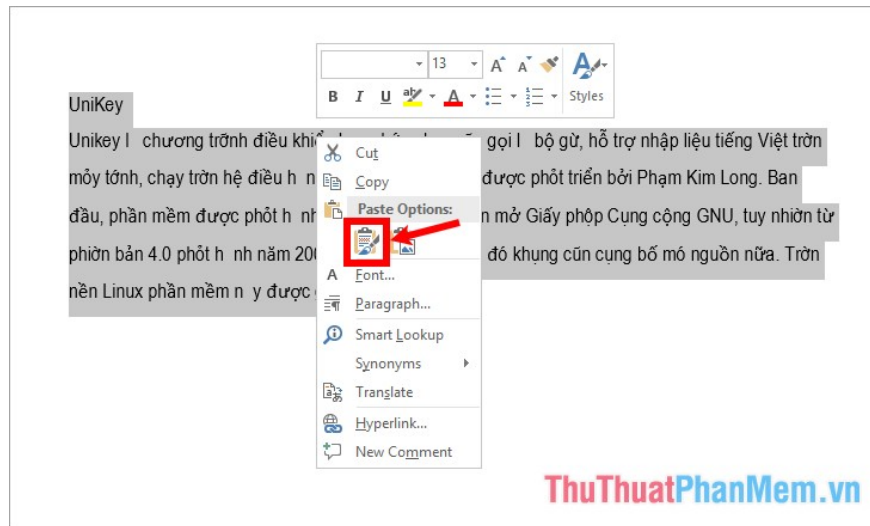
13
B I U
Styles

UniKey

Unikey l chương trờnh điều khiể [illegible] gọi l bộ gừ, hỗ trợ nhập liệu tiếng Việt trờn mỏy tớnh, chạy trờn hệ điều h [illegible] được phỏt triển bởi Phạm Kim Long. Ban đầu, phần mềm được phỏt h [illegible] n mở Giấy phộp Cụng cộng GNU, tuy nhiờn từ phiờn bản 4.0 phỏt h nh năm 20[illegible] đó khụng cũn cụng bố mó nguồn nữa. Trờn nền Linux phần mềm n y được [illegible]

Cut
Copy
Paste Options:
Font...
Paragraph...
Smart Lookup
Synonyms
Translate
Hyperlink...
New Comment

ThuThuatPhanMem.vn